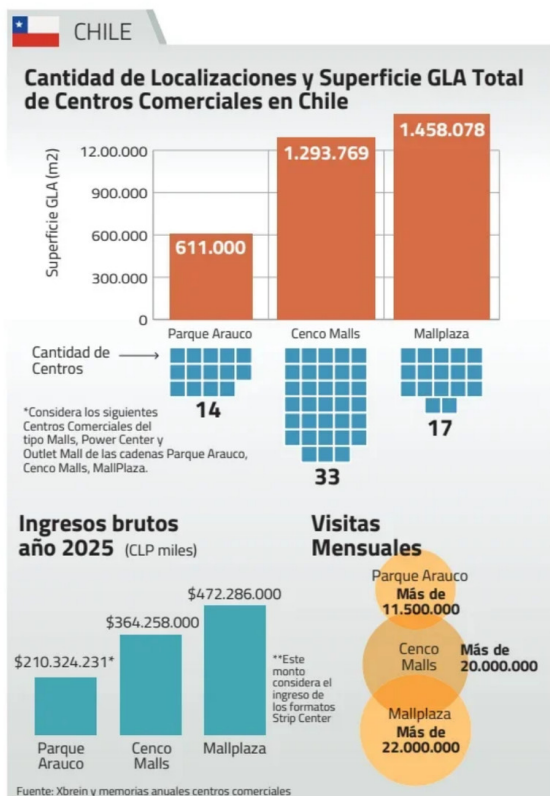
CHILE

Cantidad de Localizaciones y Superficie GLA Total de Centros Comerciales en Chile

Superficie GLA (m2)

12.00.000
900.000
600.000
300.000
0

611.000
1.293.769
1.458.078

Parque Arauco
Cenco Malls
Mallplaza

Cantidad de Centros

14
33
17

*Considera los siguientes Centros Comerciales del tipo Malls, Power Center y Outlet Mall de las cadenas Parque Arauco, Cenco Malls, MallPlaza.

Ingresos brutos año 2025 (CLP miles)

$210.324.231*
$364.258.000
$472.286.000

Parque Arauco
Cenco Malls
Mallplaza

**Este monto considera el ingreso de los formatos Strip Center

Visitas Mensuales

Parque Arauco
Más de 11.500.000

Cenco Malls
Más de 20.000.000

Mallplaza
Más de 22.000.000

Fuente: Xbrein y memorias anuales centros comerciales